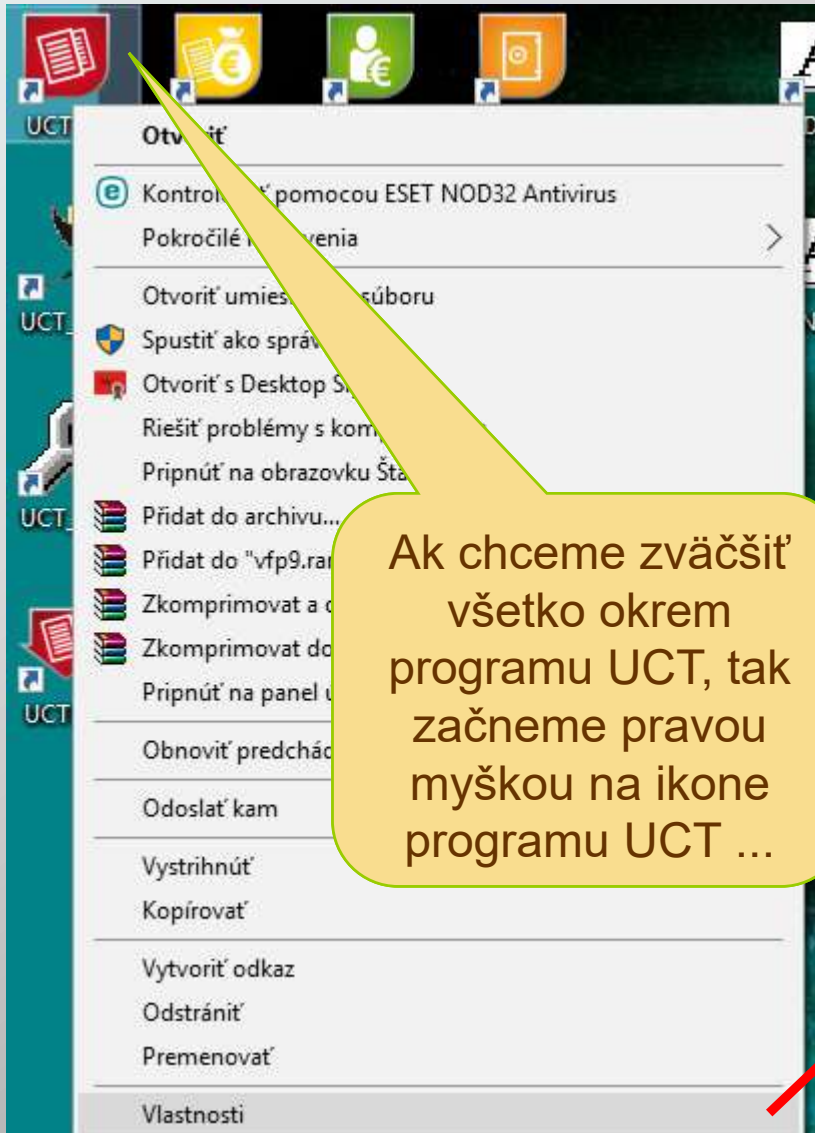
UCT

Otvo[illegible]iť

Kontrol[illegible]ť pomocou ESET NOD32 Antivirus

Pokročilé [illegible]venia

Otvoriť umies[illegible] súboru

Spustiť ako správ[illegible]

Otvoriť s Desktop S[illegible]

Riešiť problémy s kom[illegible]

Pripnúť na obrazovku Šta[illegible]

Přidat do archivu...

Přidat do "vfp9.ra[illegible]

Zkomprimovat a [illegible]

Zkomprimovat do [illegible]

Pripnúť na panel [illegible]

Obnoviť predchá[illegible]

Odoslať kam

Vystrihnúť

Kopírovať

Vytvoriť odkaz

Odstrániť

Premenovať

Vlastnosti

UCT_

UCT_

UCT

Ak chceme zväčšiť všetko okrem programu UCT, tak začneme pravou myškou na ikone programu UCT ...